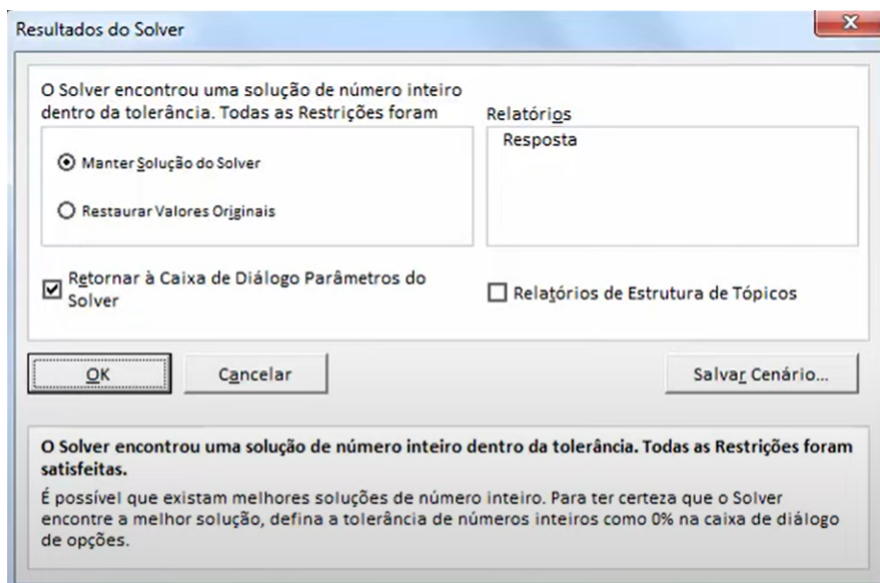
Resultados do Solver

X

O Solver encontrou uma solução de número inteiro dentro da tolerância. Todas as Restrições foram

Manter Solução do Solver

Restaurar Valores Originais

Relatórios

Resposta

Retornar à Caixa de Diálogo Parâmetros do Solver

Relatórios de Estrutura de Tópicos

OK

Cancelar

Salvar Cenário...

**O Solver encontrou uma solução de número inteiro dentro da tolerância. Todas as Restrições foram satisfeitas.**

É possível que existam melhores soluções de número inteiro. Para ter certeza que o Solver encontre a melhor solução, defina a tolerância de números inteiros como 0% na caixa de diálogo de opções.